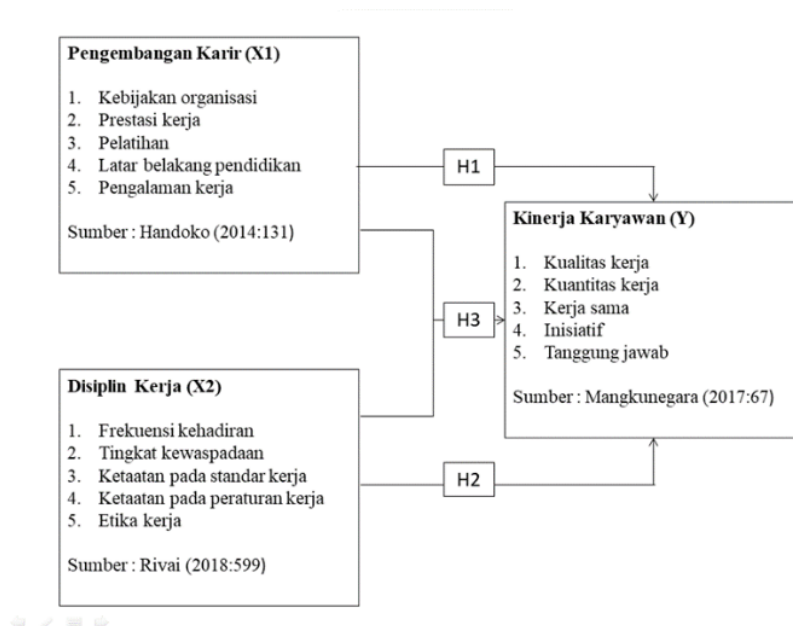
Pengembangan Karir (X1)

1. Kebijakan organisasi
2. Prestasi kerja
3. Pelatihan
4. Latar belakang pendidikan
5. Pengalaman kerja

Sumber : Handoko (2014:131)

H1

Kinerja Karyawan (Y)

1. Kualitas kerja
2. Kuantitas kerja
3. Kerja sama
4. Inisiatif
5. Tanggung jawab

Sumber : Mangkunegara (2017:67)

H3

Disiplin Kerja (X2)

1. Frekuensi kehadiran
2. Tingkat kewaspadaan
3. Ketaatan pada standar kerja
4. Ketaatan pada peraturan kerja
5. Etika kerja

Sumber : Rivai (2018:599)

H2